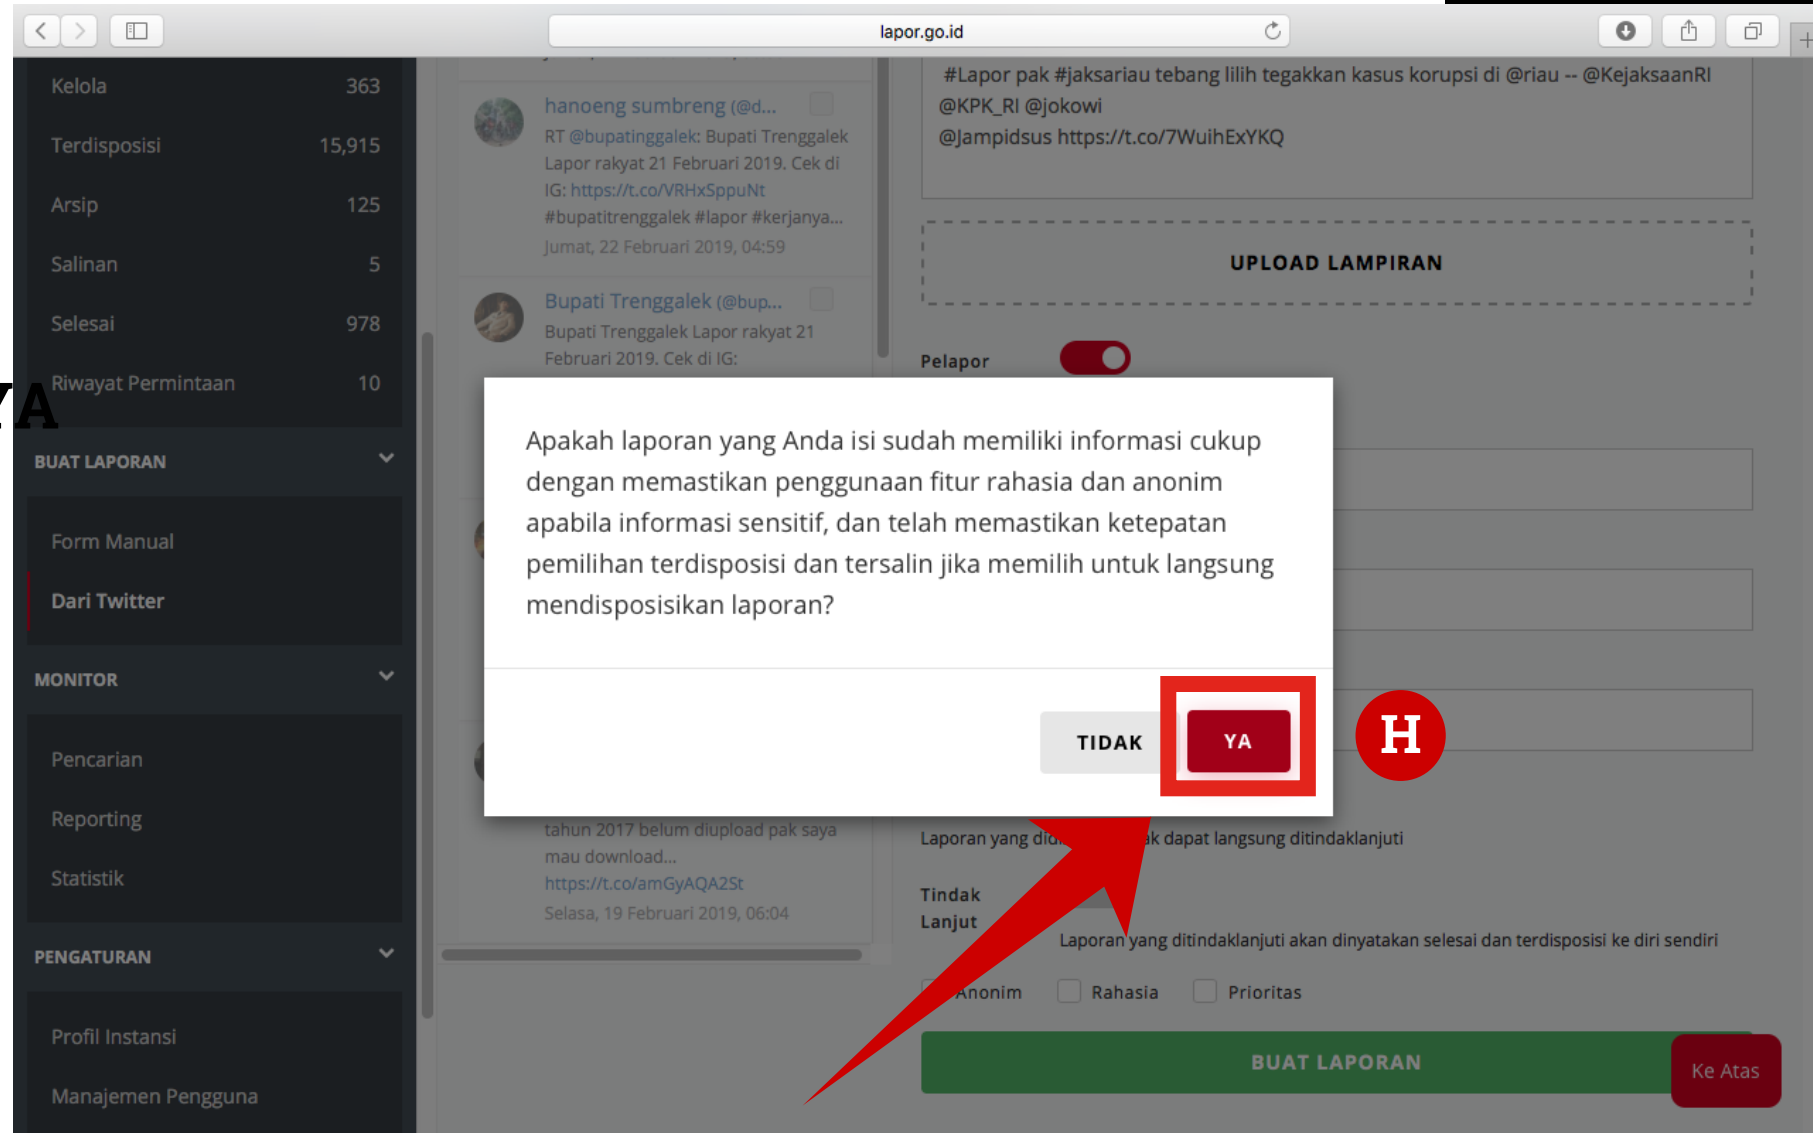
lapor.go.id

Kelola 363
Terdisposisi 15,915
Arsip 125
Salinan 5
Selesai 978
Riwayat Permintaan 10

YA

BUAT LAPORAN
Form Manual
Dari Twitter

MONITOR
Pencarian
Reporting
Statistik

PENGATURAN
Profil Instansi
Manajemen Pengguna

hanoeng sumbreng (@d...
RT @bupatinggalek: Bupati Trenggalek Lapor rakyat 21 Februari 2019. Cek di IG: https://t.co/VRHxSppuNt #bupatitrenggalek #lapor #kerjanya...
Jumat, 22 Februari 2019, 04:59

Bupati Trenggalek (@bup...
Bupati Trenggalek Lapor rakyat 21 Februari 2019. Cek di IG:

tahun 2017 belum diupload pak saya mau download...
https://t.co/amGyAQA2St
Selasa, 19 Februari 2019, 06:04

#Lapor pak #jaksariau tebang lilih tegakkan kasus korupsi di @riau -- @KejaksaanRI @KPK_RI @jokowi @Jampidsus https://t.co/7WuihExYKQ

UPLOAD LAMPIRAN

Pelapor

Apakah laporan yang Anda isi sudah memiliki informasi cukup dengan memastikan penggunaan fitur rahasia dan anonim apabila informasi sensitif, dan telah memastikan ketepatan pemilihan terdisposisi dan tersalin jika memilih untuk langsung mendisposisikan laporan?

TIDAK
YA

H

Laporan yang di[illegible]k dapat langsung ditindaklanjuti

Tindak Lanjut
Laporan yang ditindaklanjuti akan dinyatakan selesai dan terdisposisi ke diri sendiri

Anonim
Rahasia
Prioritas

BUAT LAPORAN
Ke Atas